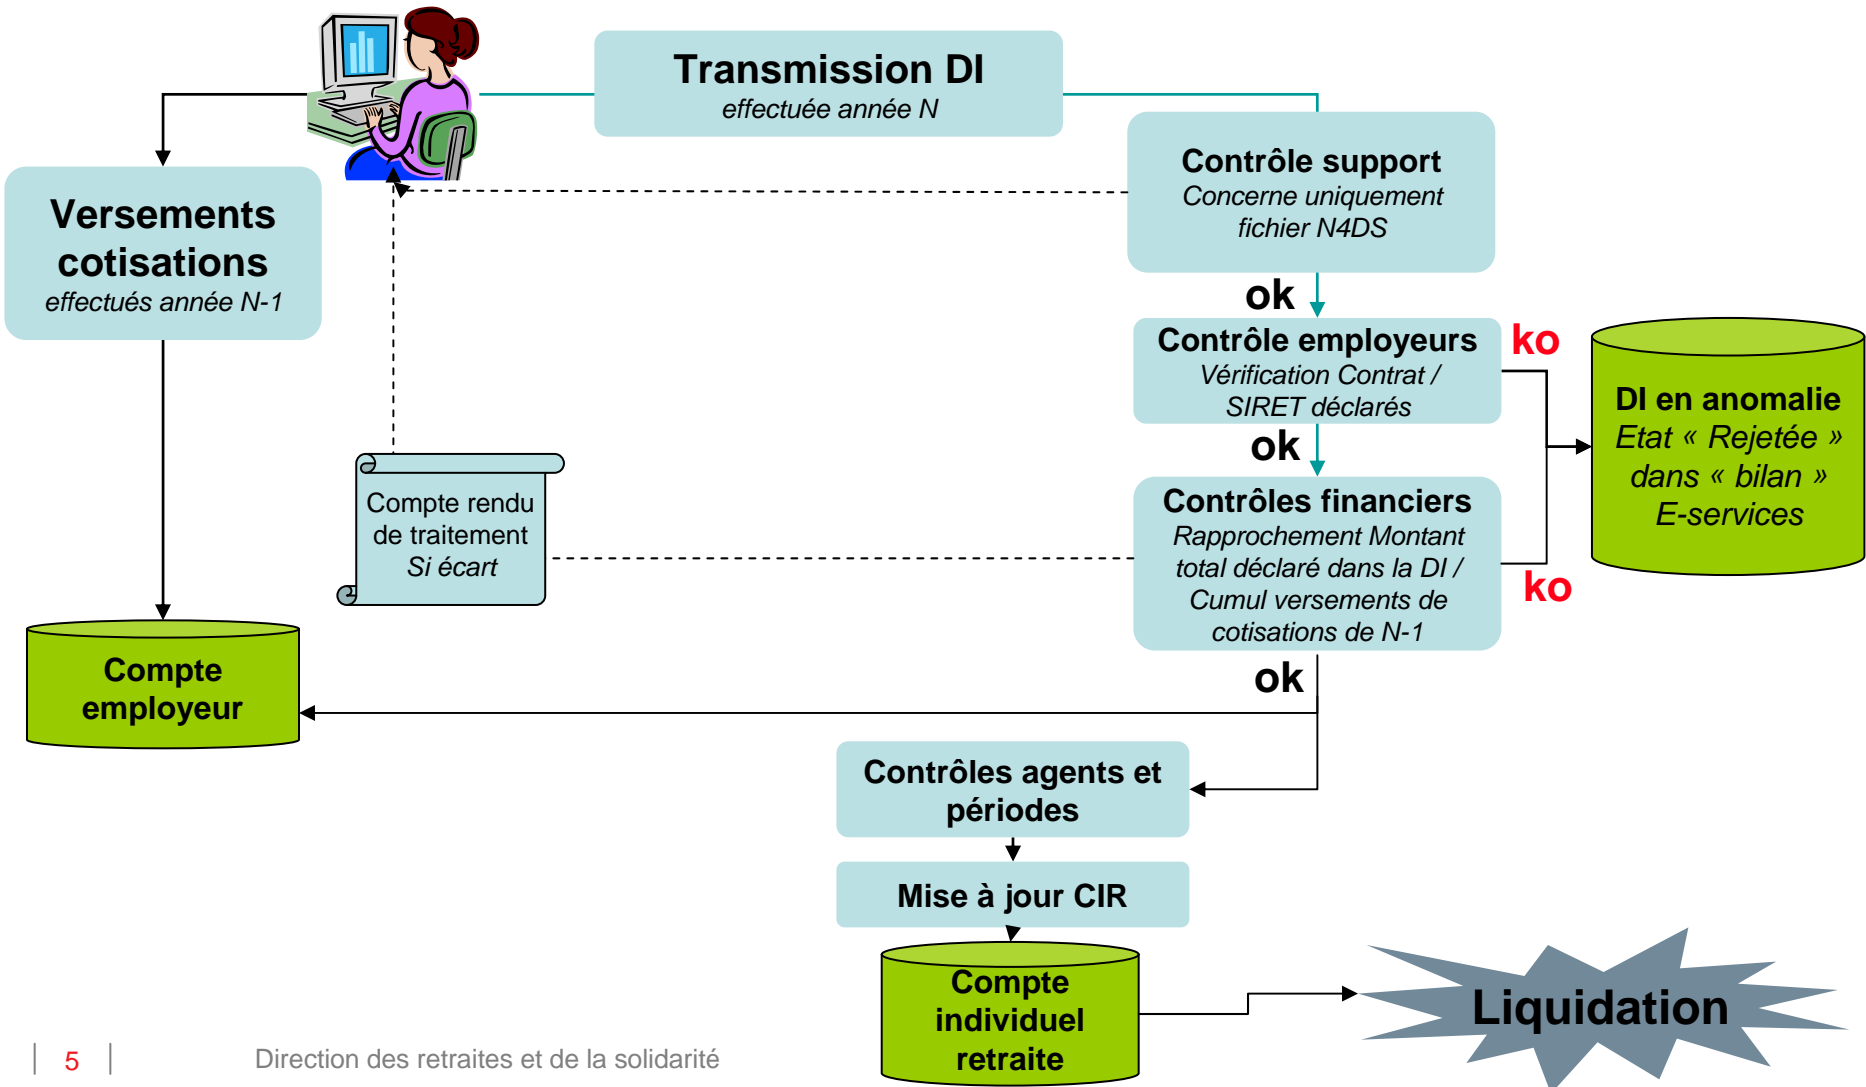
Transmission DI
effectuée année N

Versements cotisations
effectués année N-1

Contrôle support
Concerne uniquement fichier N4DS

ok

Contrôle employeurs
Vérification Contrat / SIRET déclarés

ko

ok

DI en anomalie
Etat « Rejetée » dans « bilan » E-services

Compte rendu de traitement
Si écart

Contrôles financiers
Rapprochement Montant total déclaré dans la DI / Cumul versements de cotisations de N-1

ko

ok

Compte employeur

Contrôles agents et périodes

Mise à jour CIR

Compte individuel retraite

Liquidation

5

Direction des retraites et de la solidarité